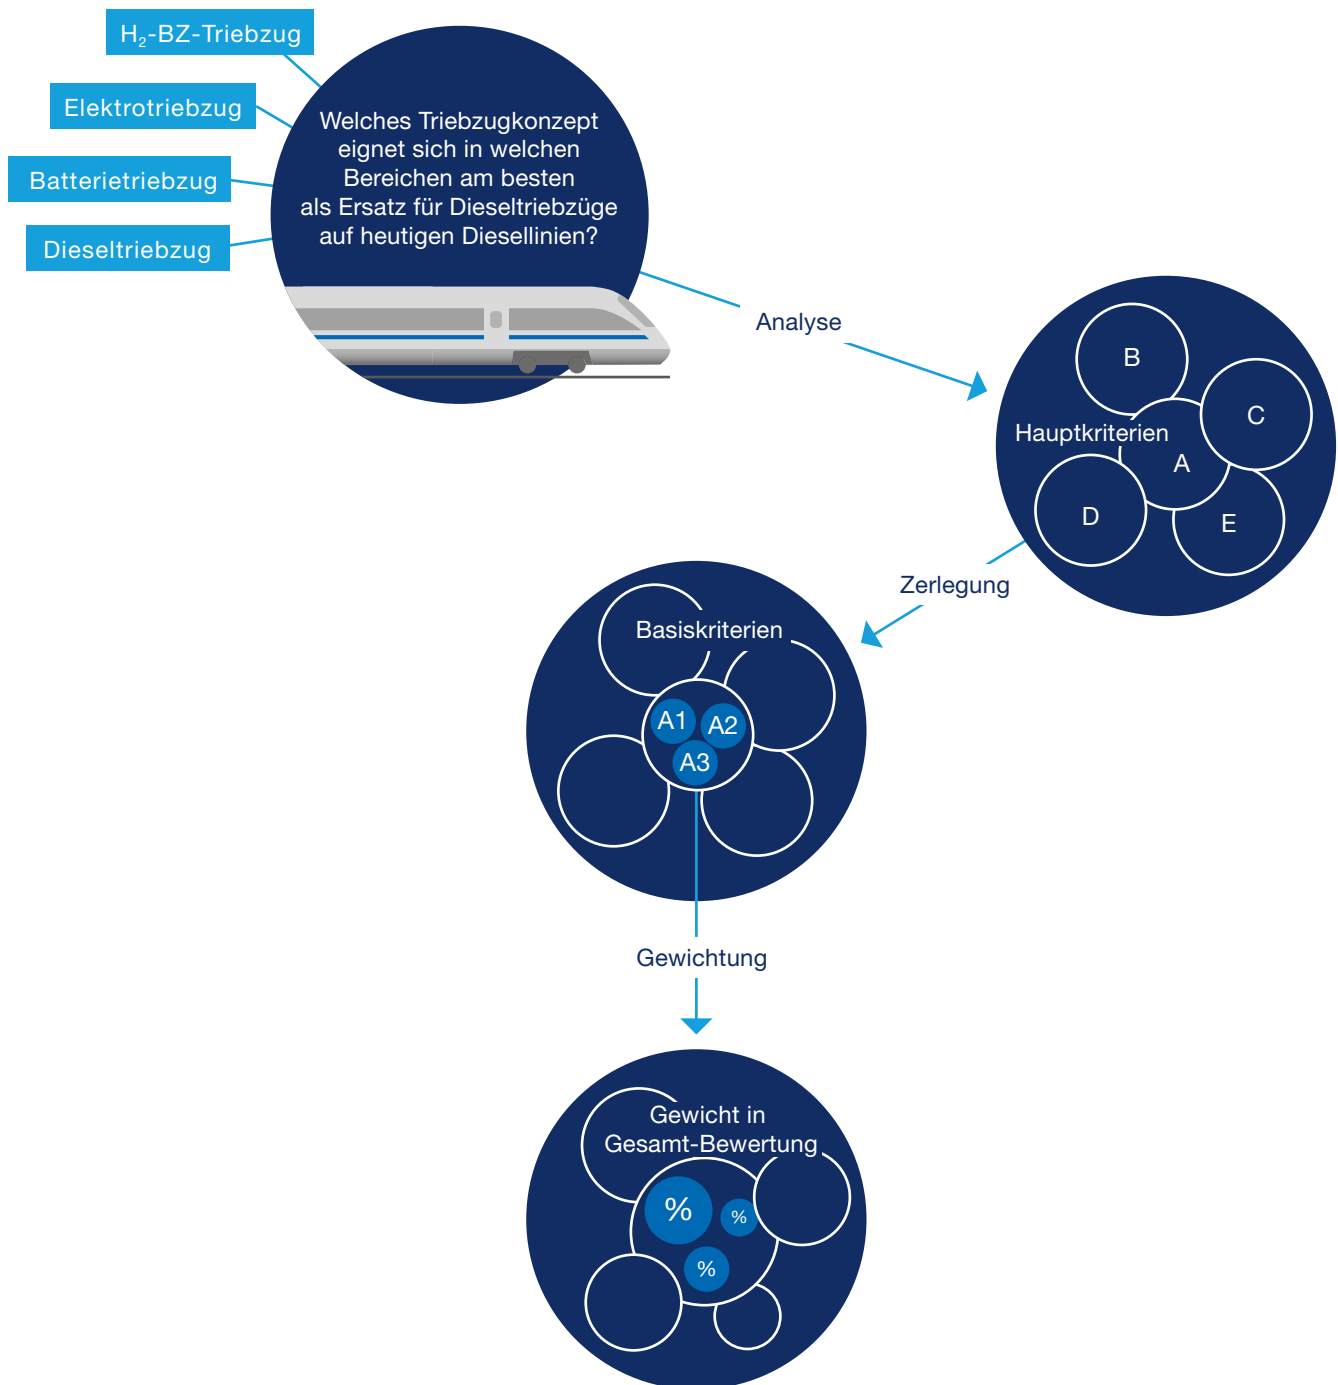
$H_2$-BZ-Triebzug

Elektrotriebzug

Batterietriebzug

Dieseltriebzug

Welches Triebzugkonzept eignet sich in welchen Bereichen am besten als Ersatz für Dieseltriebzüge auf heutigen Diesellinien?

Analyse

B

C

Hauptkriterien

A

D

E

Zerlegung

Basiskriterien

A1

A2

A3

Gewichtung

Gewicht in Gesamt-Bewertung

%

%

%